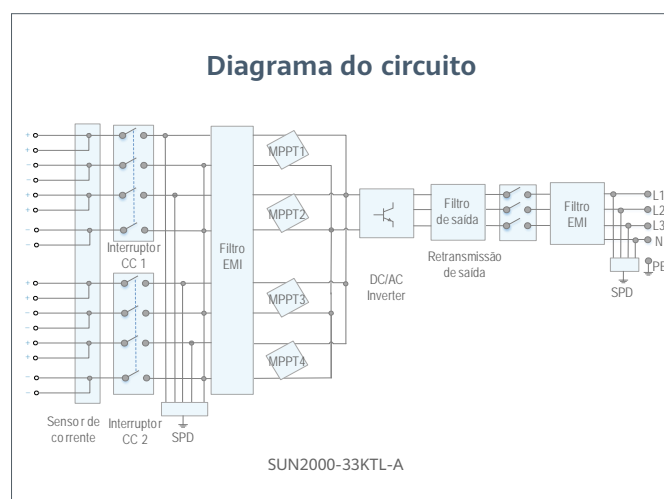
Diagrama do circuito

+
+
–
–
+
+
–
–
+
+
–
–
+
+
–
–

Interruptor CC 1

Interruptor CC 2

Sensor de corrente

SPD

Filtro EMI

MPPT1

MPPT2

MPPT3

MPPT4

DC/AC Inverter

Filtro de saída

Retransmissão de saída

Filtro EMI

SPD

L1
L2
L3
N
PE

SUN2000-33KTL-A